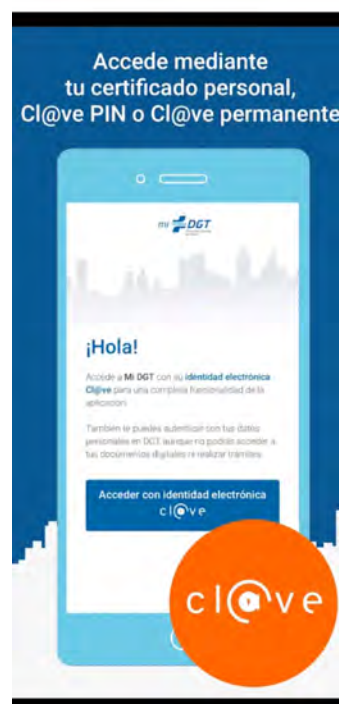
Accede mediante tu certificado personal, Cl@ve PIN o Cl@ve permanente

mi DGT

¡Hola!

Accede a Mi DGT con su identidad electrónica Cl@ve para una completa funcionalidad de la aplicación.

También te puedes autenticar con tus datos personales en DGT aunque no podrás acceder a tus documentos digitales ni realizar trámites.

Acceder con identidad electrónica cl@ve

cl@ve